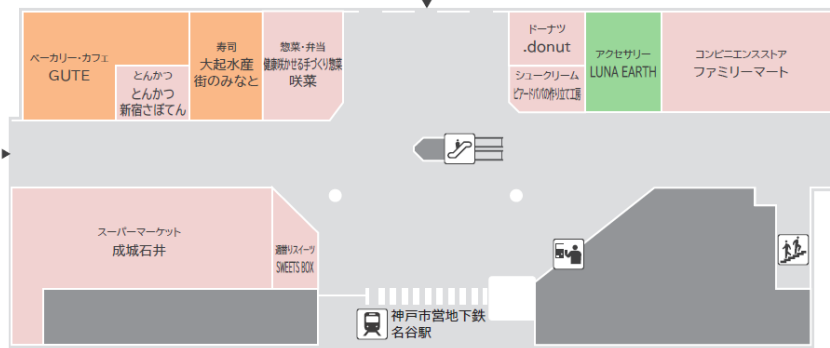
ベーカリー・カフェ
GUTE

とんかつ
とんかつ
新宿さぼてん

寿司
大起水産
街のみなと

惣菜・弁当
健康米かせる手づくり惣菜
咲菜

ドーナツ
.donut

シュークリーム
ビアードパパの作りたて工房

アクセサリー
LUNA EARTH

コンビニエンスストア
ファミリーマート

スーパーマーケット
成城石井

選菓りスイーツ
SWEETS BOX

神戸市営地下鉄
名谷駅